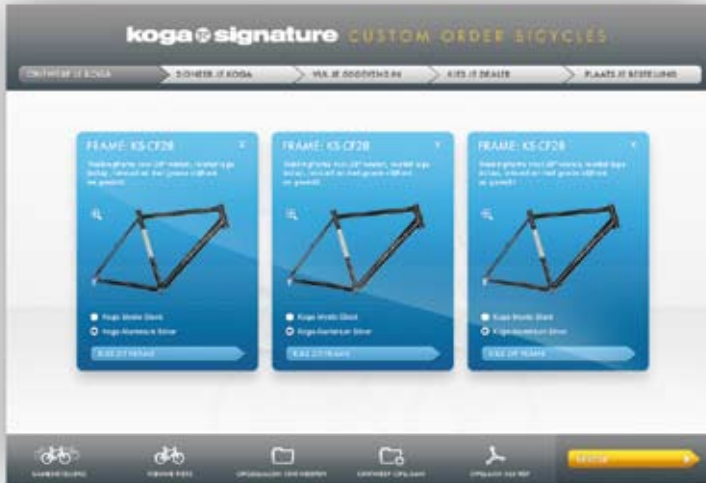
koga signature CUSTOM ORDER BICYCLES

ONTWERP JE KOGA | SIGNEER JE KOGA | VUL JE GEGEVENS IN | KIES JE DEALER | PLAATS JE BESTELLING

FRAME: KS-CF28

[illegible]

Koga Mystic Black
Koga Aluminium Silver

KIES DIT FRAME

FRAME: KS-CF28

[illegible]

Koga Mystic Black
Koga Aluminium Silver

KIES DIT FRAME

FRAME: KS-CF28

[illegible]

Koga Mystic Black
Koga Aluminium Silver

KIES DIT FRAME

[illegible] | NIEUWE FIETS | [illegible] | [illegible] | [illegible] | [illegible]